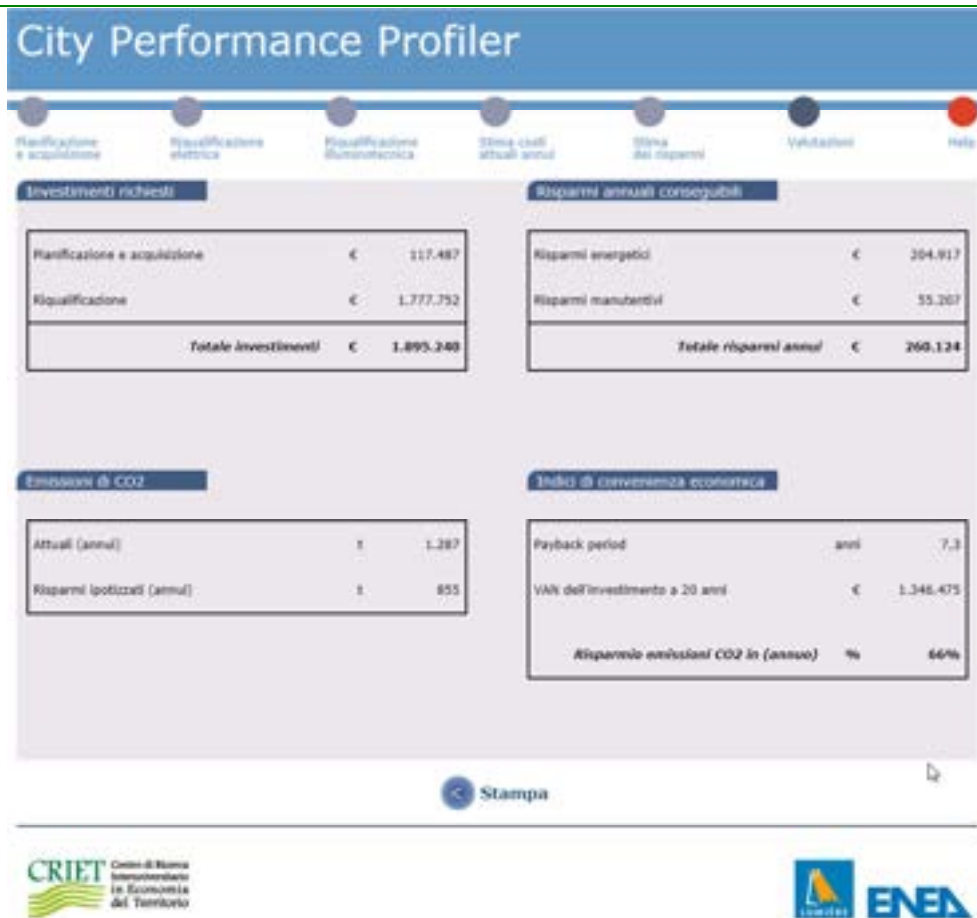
City Performance Profiler

Pianificazione e acquisizione | Riqualificazione elettrica | Riqualificazione illuminotecnica | Stima costi attuali annui | Stima dei risparmi | Valutazioni | Help

Investimenti richiesti

| | | |
|---|---|---|
| Pianificazione e acquisizione | € | 117.487 |
| Riqualificazione | € | 1.777.752 |
| Totale investimenti | € | 1.895.240 |

Risparmi annuali conseguibili

| | | |
|---|---|---|
| Risparmi energetici | € | 204.917 |
| Risparmi manutentivi | € | 55.207 |
| Totale risparmi annui | € | 260.124 |

Emissioni di CO2

| | | |
|---|---|---|
| Attuali (annui) | t | 1.287 |
| Risparmi ipotizzati (annui) | t | 855 |

Indici di convenienza economica

| | | |
|---|---|---|
| Payback period | anni | 7,3 |
| VAN dell'investimento a 20 anni | € | 1.346.475 |
| Risparmio emissioni CO2 in (annuo) | % | 66% |

Stampa

CRIET Centro di Ricerca Interuniversitario in Economia del Territorio

LUMIÈRE ENEA